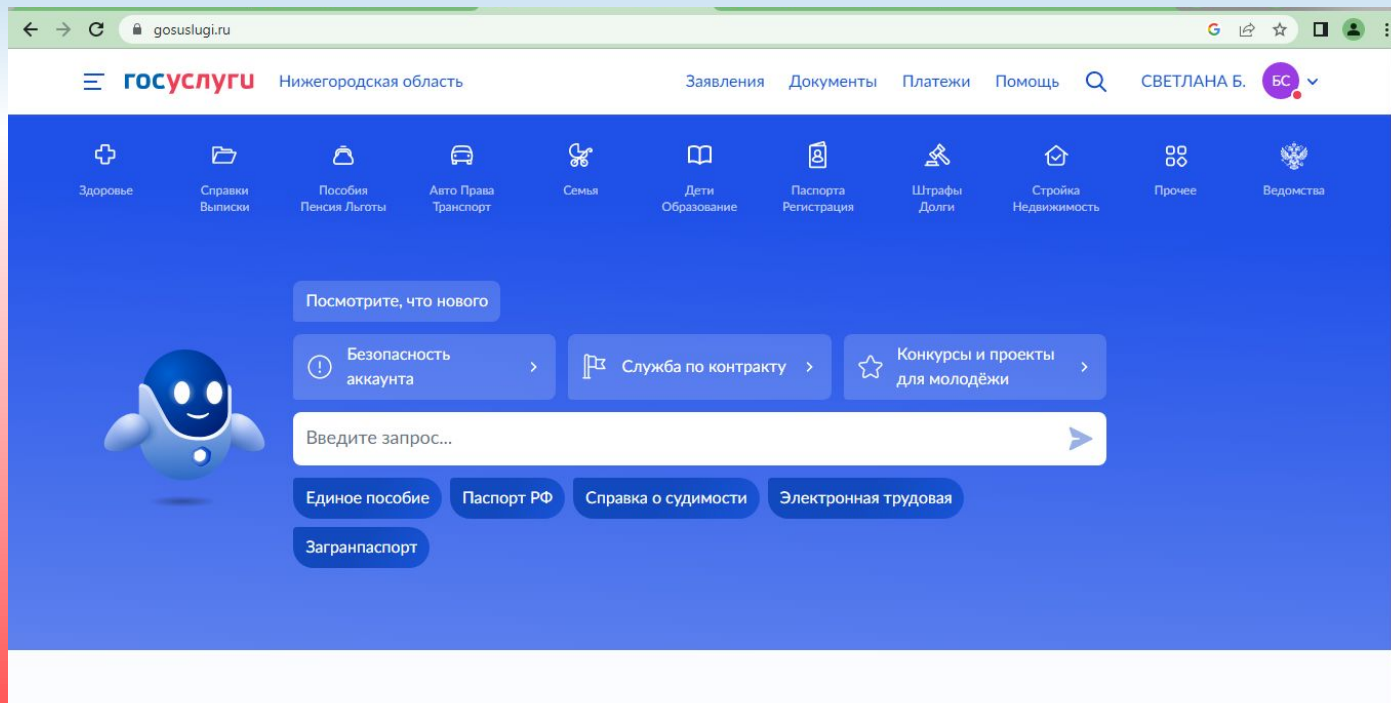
gosuslugi.ru

госуслуги Нижегородская область

Заявления Документы Платежи Помощь СВЕТЛАНА Б. БС

Здоровье
Справки Выписки
Пособия Пенсия Льготы
Авто Права Транспорт
Семья
Дети Образование
Паспорта Регистрация
Штрафы Долги
Стройка Недвижимость
Прочее
Ведомства

Посмотрите, что нового

Безопасность аккаунта

Служба по контракту

Конкурсы и проекты для молодёжи

Введите запрос...

Единое пособие
Паспорт РФ
Справка о судимости
Электронная трудовая
Загранпаспорт